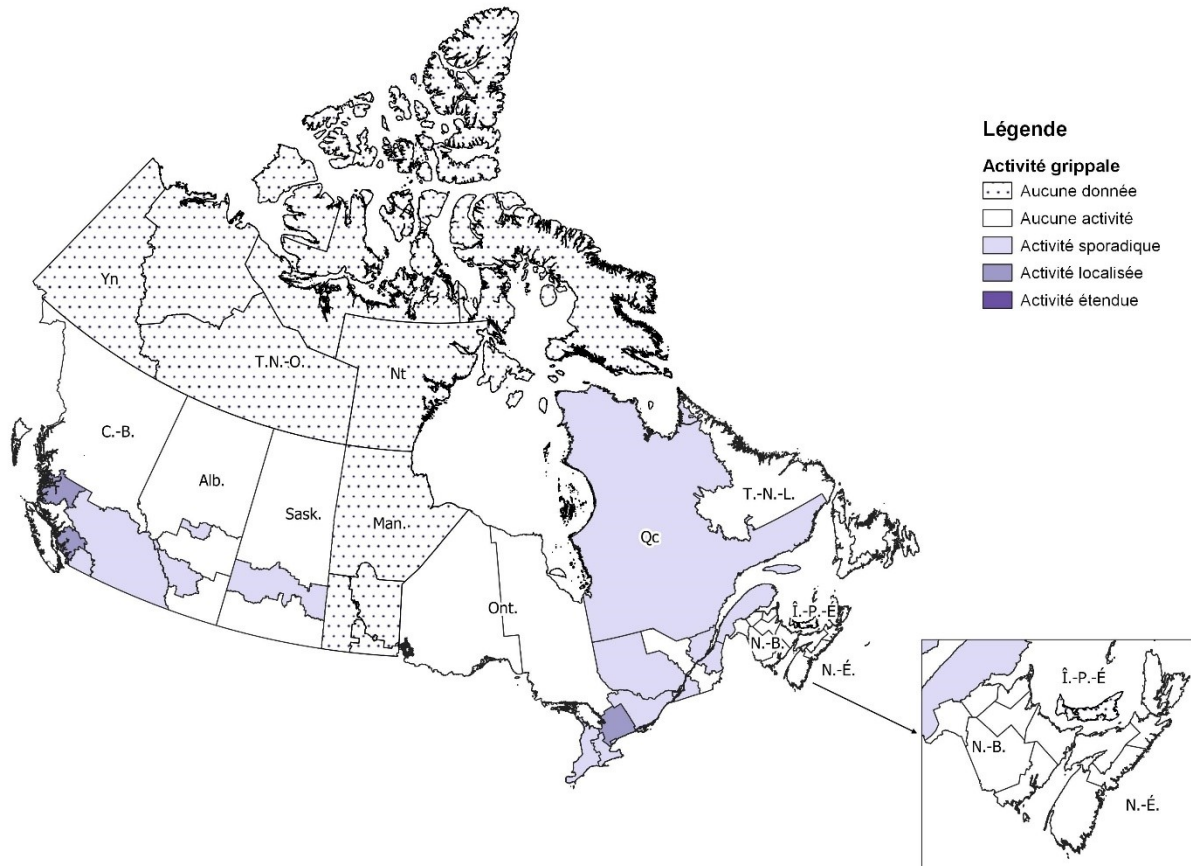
Légende

Activité grippale

Aucune donnée

Aucune activité

Activité sporadique

Activité localisée

Activité étendue

Yn

T.N.-O.

Nt

C.-B.

Alb.

Sask.

Man.

Ont.

Qc

T.-N.-L.

Î.-P.-É

N.-B.

N.-É.

Î.-P.-É

N.-B.

N.-É.